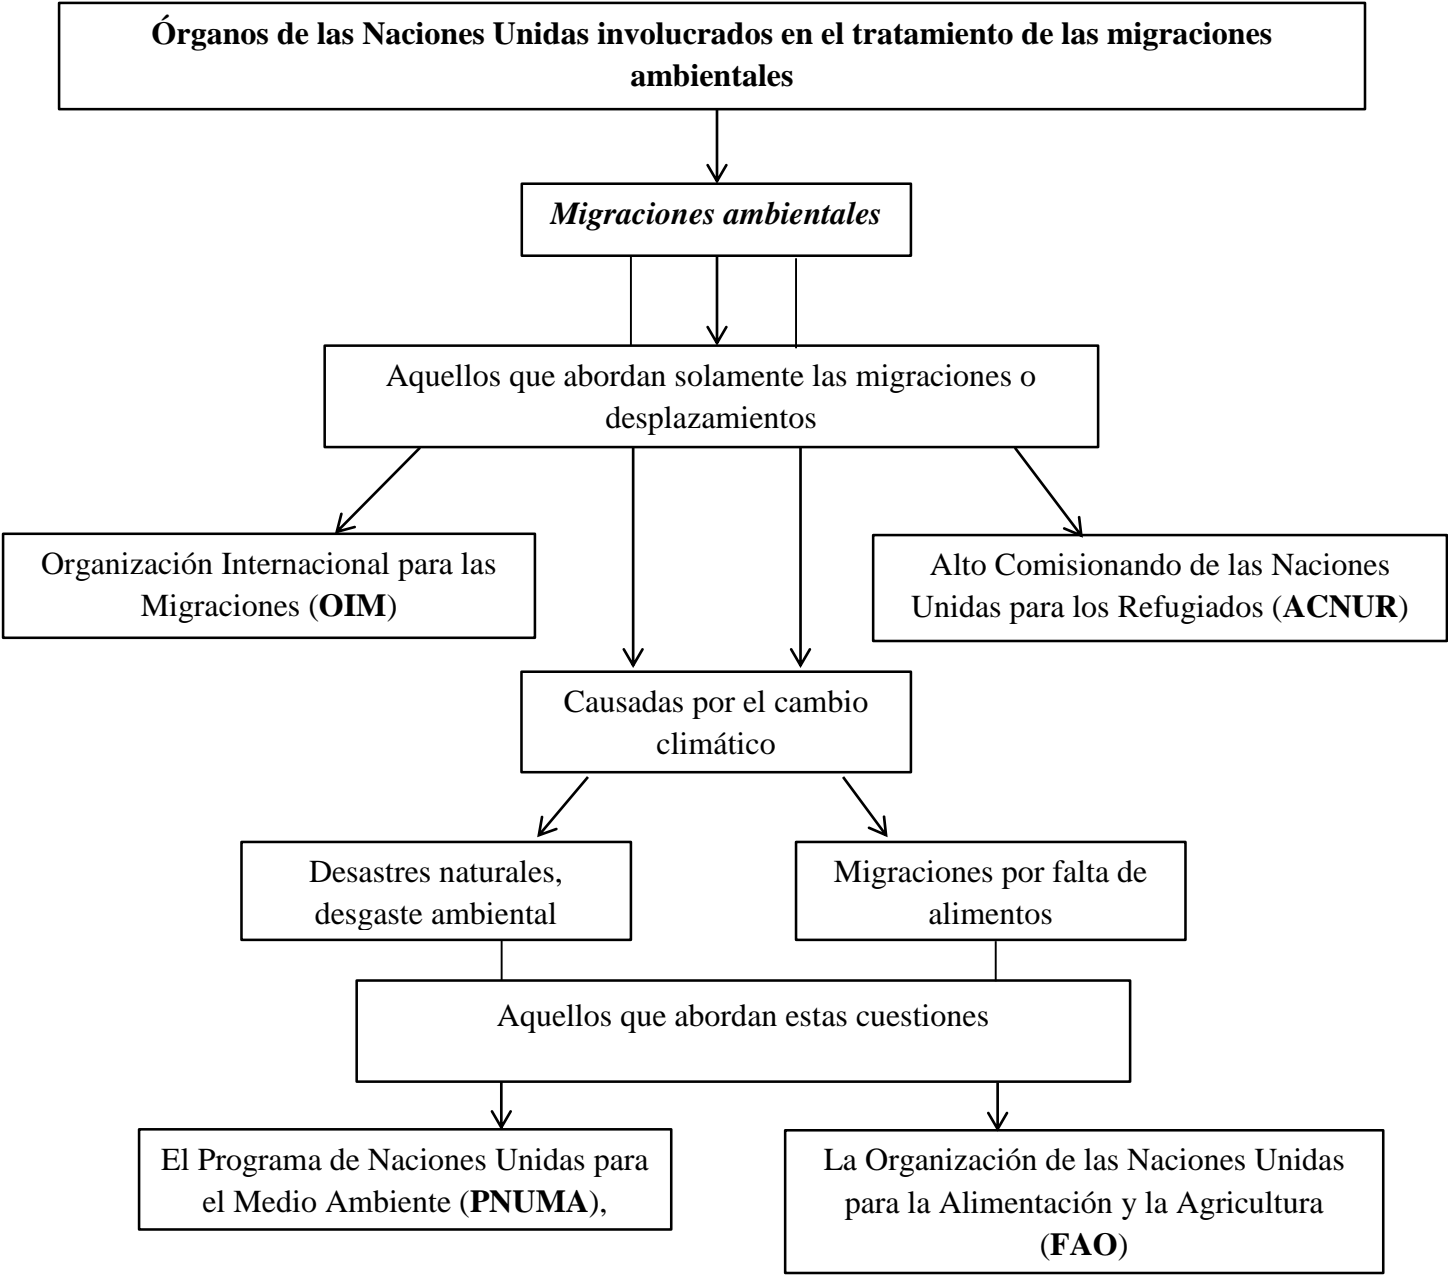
Órganos de las Naciones Unidas involucrados en el tratamiento de las migraciones ambientales

Migraciones ambientales

Aquellos que abordan solamente las migraciones o desplazamientos

Organización Internacional para las Migraciones (OIM)

Alto Comisionando de las Naciones Unidas para los Refugiados (ACNUR)

Causadas por el cambio climático

Desastres naturales, desgaste ambiental

Migraciones por falta de alimentos

Aquellos que abordan estas cuestiones

El Programa de Naciones Unidas para el Medio Ambiente (PNUMA),

La Organización de las Naciones Unidas para la Alimentación y la Agricultura (FAO)